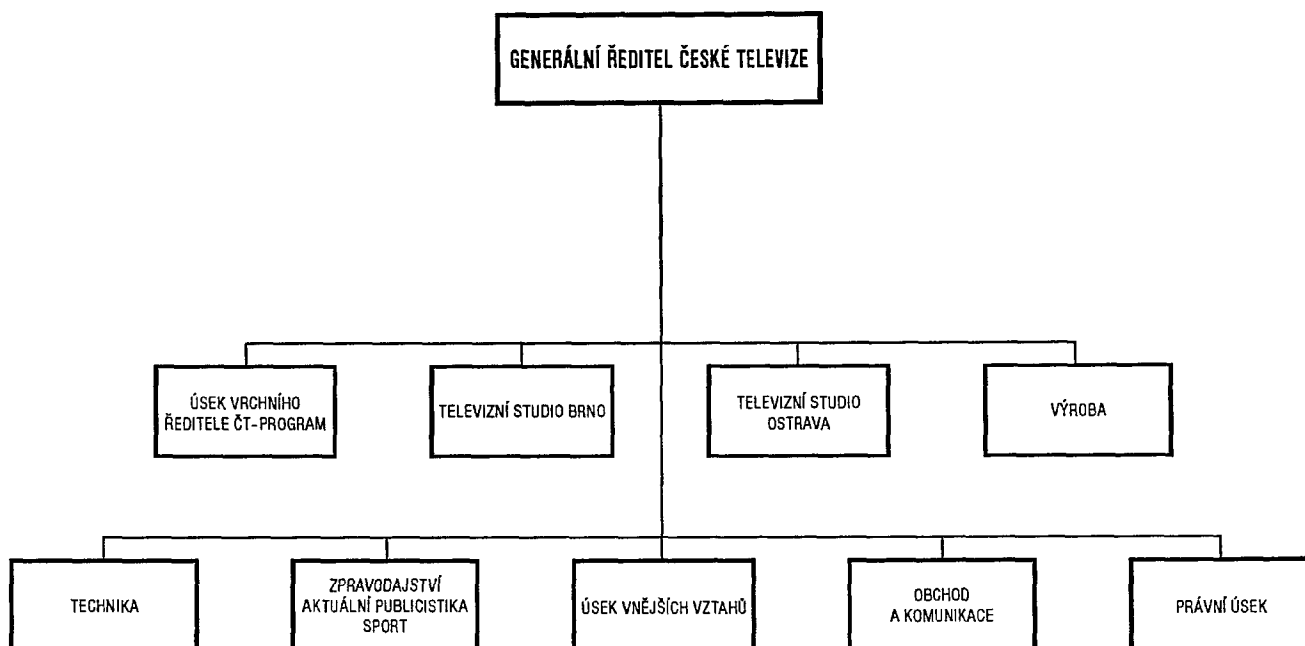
GENERÁLNÍ ŘEDITEL ČESKÉ TELEVIZE

ÚSEK VRCHNÍHO ŘEDITELE ČT-PROGRAM

TELEVIZNÍ STUDIO BRNO

TELEVIZNÍ STUDIO OSTRAVA

VÝROBA

TECHNIKA

ZPRAVODAJSTVÍ AKTUÁLNÍ PUBLICISTIKA SPORT

ÚSEK VNĚJŠÍCH VZTAHŮ

OBCHOD A KOMUNIKACE

PRÁVNÍ ÚSEK